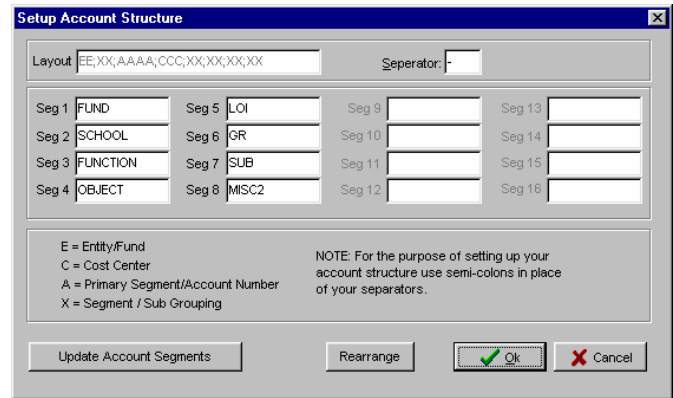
Setup Account Structure

Layout EE;XX;AAAA;CCC;XX;XX;XX;XX

Seperator: -

Seg 1 FUND
Seg 2 SCHOOL
Seg 3 FUNCTION
Seg 4 OBJECT
Seg 5 LOI
Seg 6 GR
Seg 7 SUB
Seg 8 MISC2
Seg 9
Seg 10
Seg 11
Seg 12
Seg 13
Seg 14
Seg 15
Seg 16

E = Entity/Fund
C = Cost Center
A = Primary Segment/Account Number
X = Segment / Sub Grouping

NOTE: For the purpose of setting up your account structure use semi-colons in place of your separators.

Update Account Segments

Rearrange

Ok

Cancel